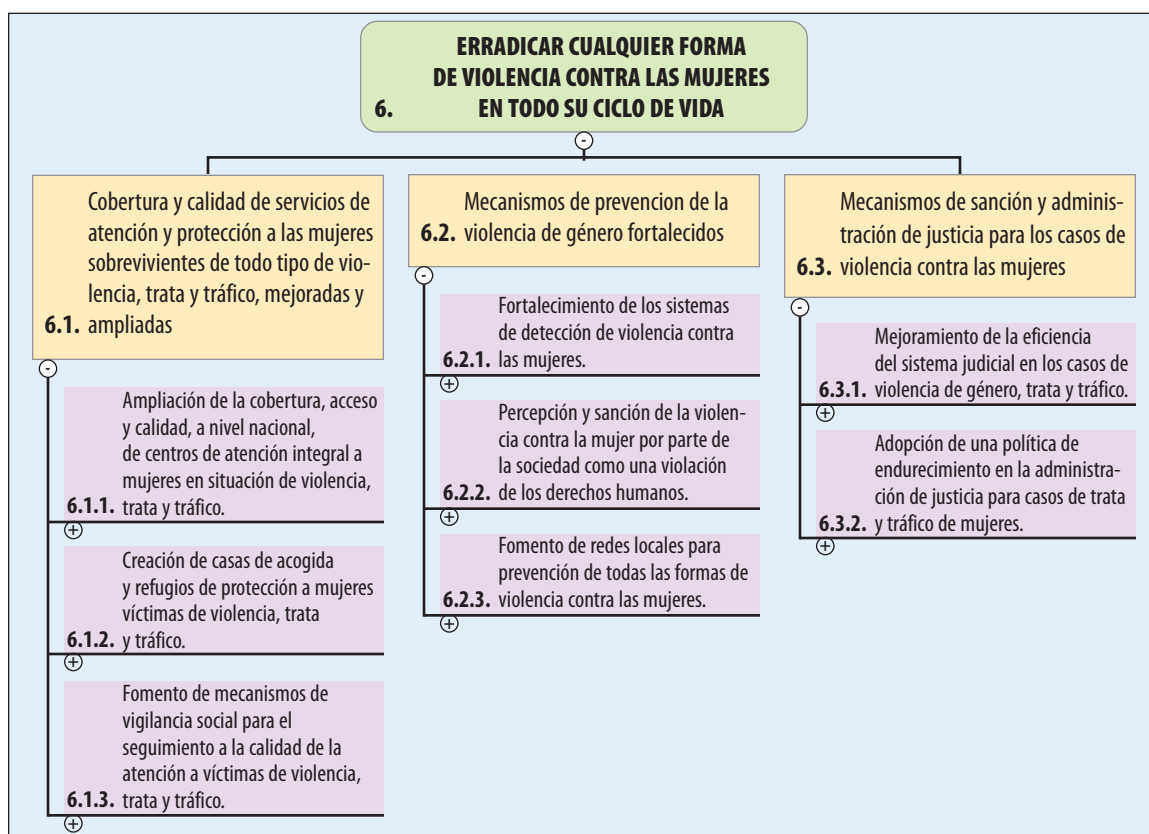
6. ERRADICAR CUALQUIER FORMA DE VIOLENCIA CONTRA LAS MUJERES EN TODO SU CICLO DE VIDA

-

6.1. Cobertura y calidad de servicios de atención y protección a las mujeres sobrevivientes de todo tipo de violencia, trata y tráfico, mejoradas y ampliadas

-

6.1.1. Ampliación de la cobertura, acceso y calidad, a nivel nacional, de centros de atención integral a mujeres en situación de violencia, trata y tráfico.

+

6.1.2. Creación de casas de acogida y refugios de protección a mujeres víctimas de violencia, trata y tráfico.

+

6.1.3. Fomento de mecanismos de vigilancia social para el seguimiento a la calidad de la atención a víctimas de violencia, trata y tráfico.

+

6.2. Mecanismos de prevencion de la violencia de género fortalecidos

-

6.2.1. Fortalecimiento de los sistemas de detección de violencia contra las mujeres.

+

6.2.2. Percepción y sanción de la violencia contra la mujer por parte de la sociedad como una violación de los derechos humanos.

+

6.2.3. Fomento de redes locales para prevención de todas las formas de violencia contra las mujeres.

+

6.3. Mecanismos de sanción y administración de justicia para los casos de violencia contra las mujeres

-

6.3.1. Mejoramiento de la eficiencia del sistema judicial en los casos de violencia de género, trata y tráfico.

+

6.3.2. Adopción de una política de endurecimiento en la administración de justicia para casos de trata y tráfico de mujeres.

+